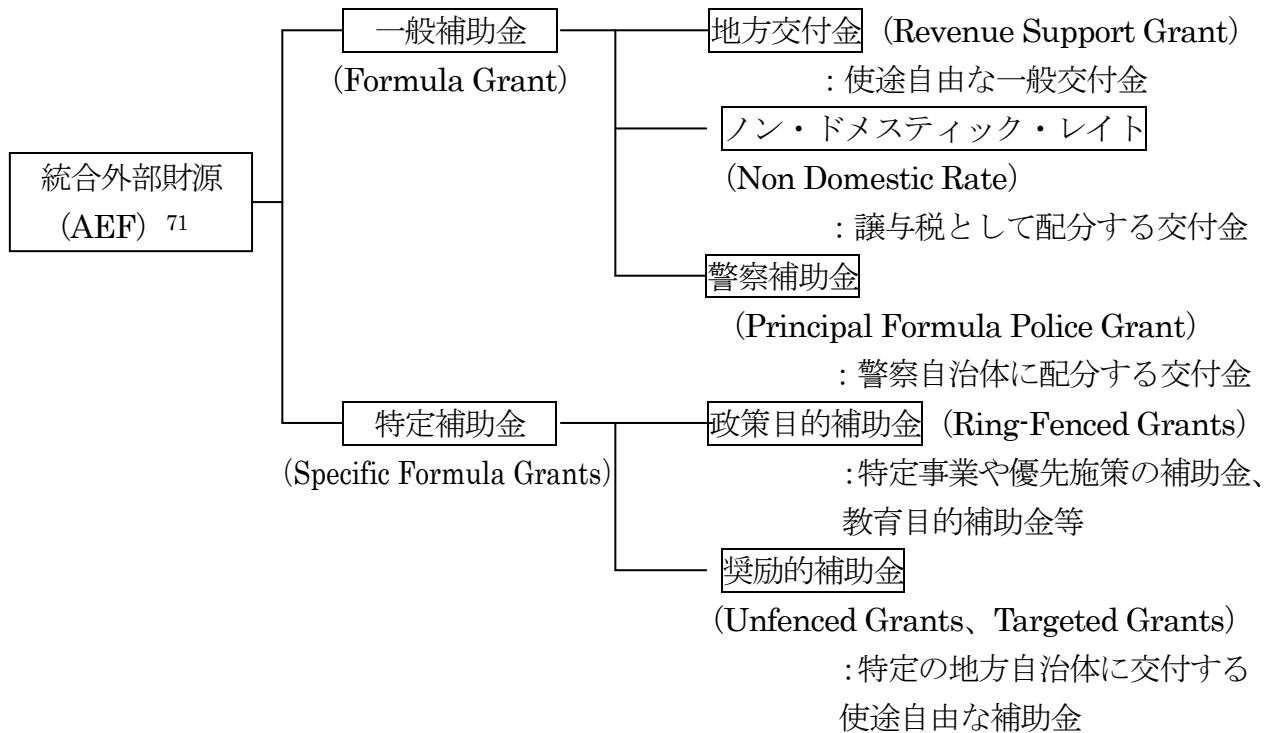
統合外部財源
（AEF）$^{71}$

一般補助金
（Formula Grant）

地方交付金（Revenue Support Grant）
：使途自由な一般交付金

ノン・ドメスティック・レイト
（Non Domestic Rate）
：譲与税として配分する交付金

警察補助金
（Principal Formula Police Grant）
：警察自治体に配分する交付金

特定補助金
（Specific Formula Grants）

政策目的補助金（Ring-Fenced Grants）
：特定事業や優先施策の補助金、教育目的補助金等

奨励的補助金
（Unfenced Grants、Targeted Grants）
：特定の地方自治体に交付する使途自由な補助金